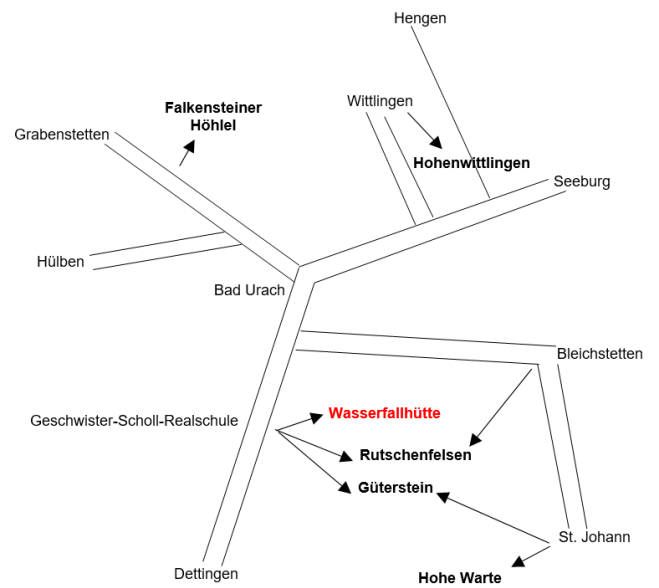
Hengen

Falkensteiner Höhlel

Wittlingen

Grabenstetten

Hohenwittlingen

Seeburg

Hülben

Bad Urach

Bleichstetten

Geschwister-Scholl-Realschule

Wasserfallhütte

Rutschenfelsen

Güterstein

St. Johann

Dettingen

Hohe Warte